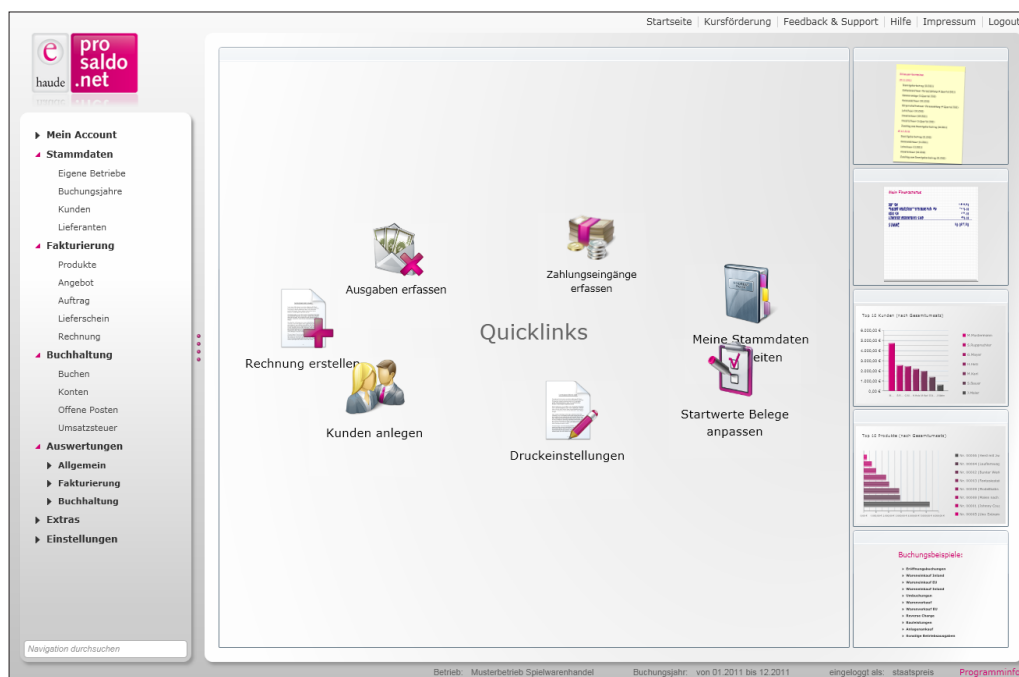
Startseite | Kursförderung | Feedback & Support | Hilfe | Impressum | Logout

e haude pro saldo .net

Mein Account
Stammdaten
Eigene Betriebe
Buchungsjahre
Kunden
Lieferanten
Fakturierung
Produkte
Angebot
Auftrag
Lieferschein
Rechnung
Buchhaltung
Buchen
Konten
Offene Posten
Umsatzsteuer
Auswertungen
Allgemein
Fakturierung
Buchhaltung
Extras
Einstellungen

Navigation durchsuchen

Ausgaben erfassen

Zahlungseingänge erfassen

Quicklinks

Rechnung erstellen

Meine Stammdaten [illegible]eiten

Startwerte Belege anpassen

Kunden anlegen

Druckeinstellungen

Top 10 Kunden (nach Gesamtumsatz)

Top 10 Produkte (nach Gesamtumsatz)

Buchungsbeispiele:

Betrieb: Musterbetrieb Spielwarenhandel Buchungsjahr: von 01.2011 bis 12.2011 eingeloggt als: staatspreis Programminfo